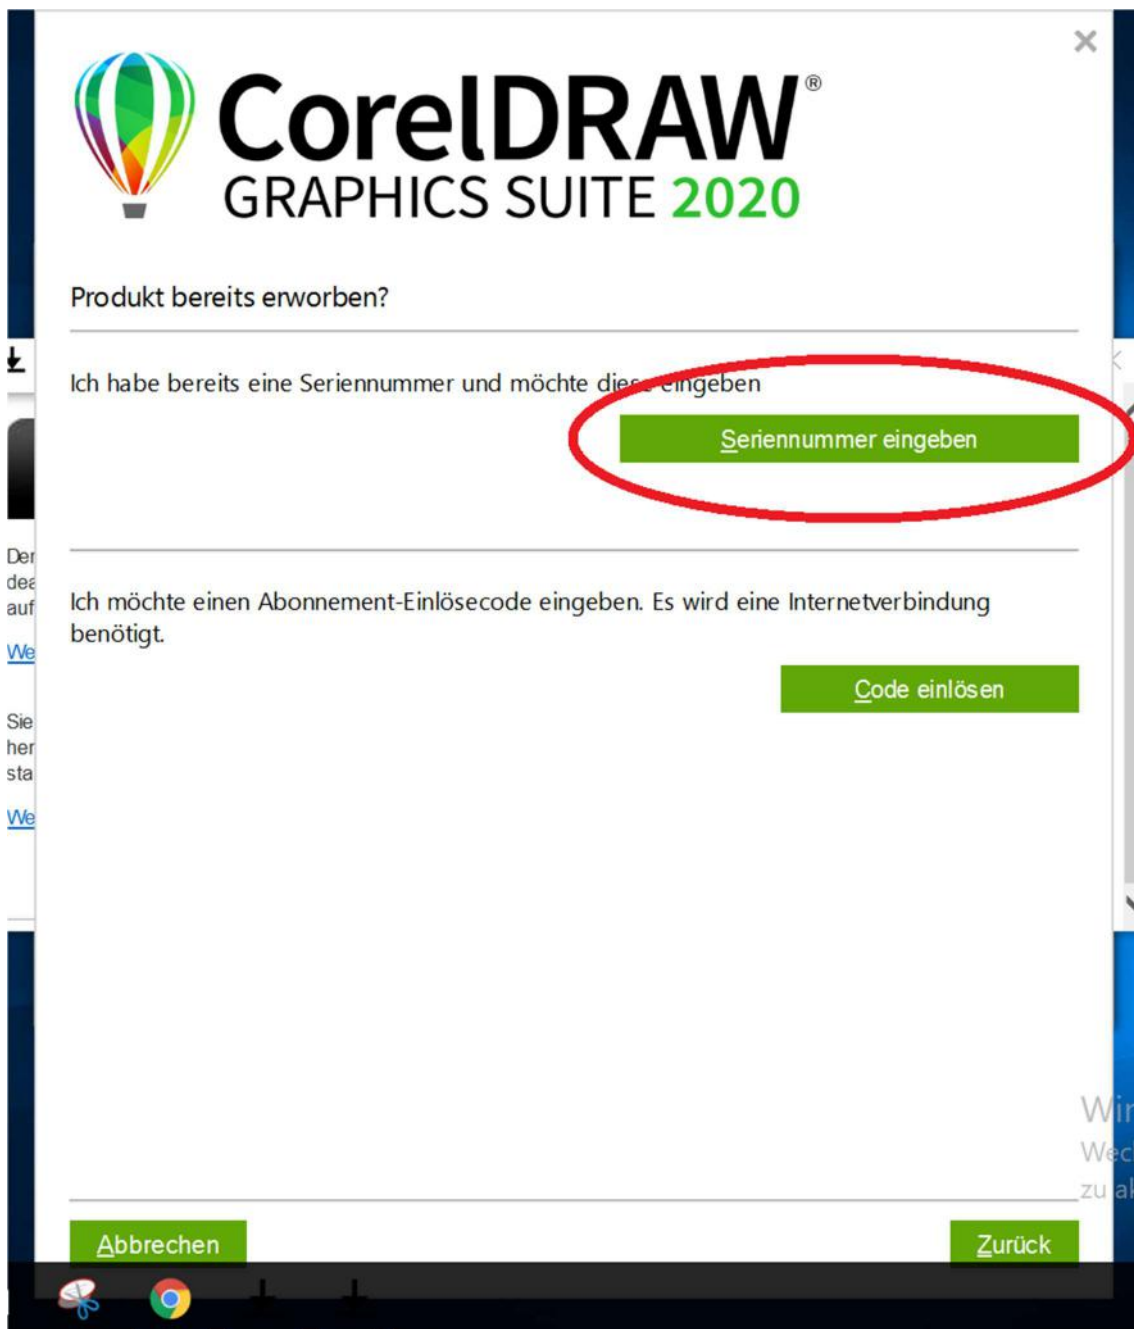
×

CorelDRAW®
GRAPHICS SUITE 2020

Produkt bereits erworben?

Ich habe bereits eine Seriennummer und möchte diese eingeben

Seriennummer eingeben

Ich möchte einen Abonnement-Einlösecode eingeben. Es wird eine Internetverbindung benötigt.

Code einlösen

Abbrechen

Zurück

Der
dea
auf
We

Sie
her
sta
We

Wi
Wec
zu al